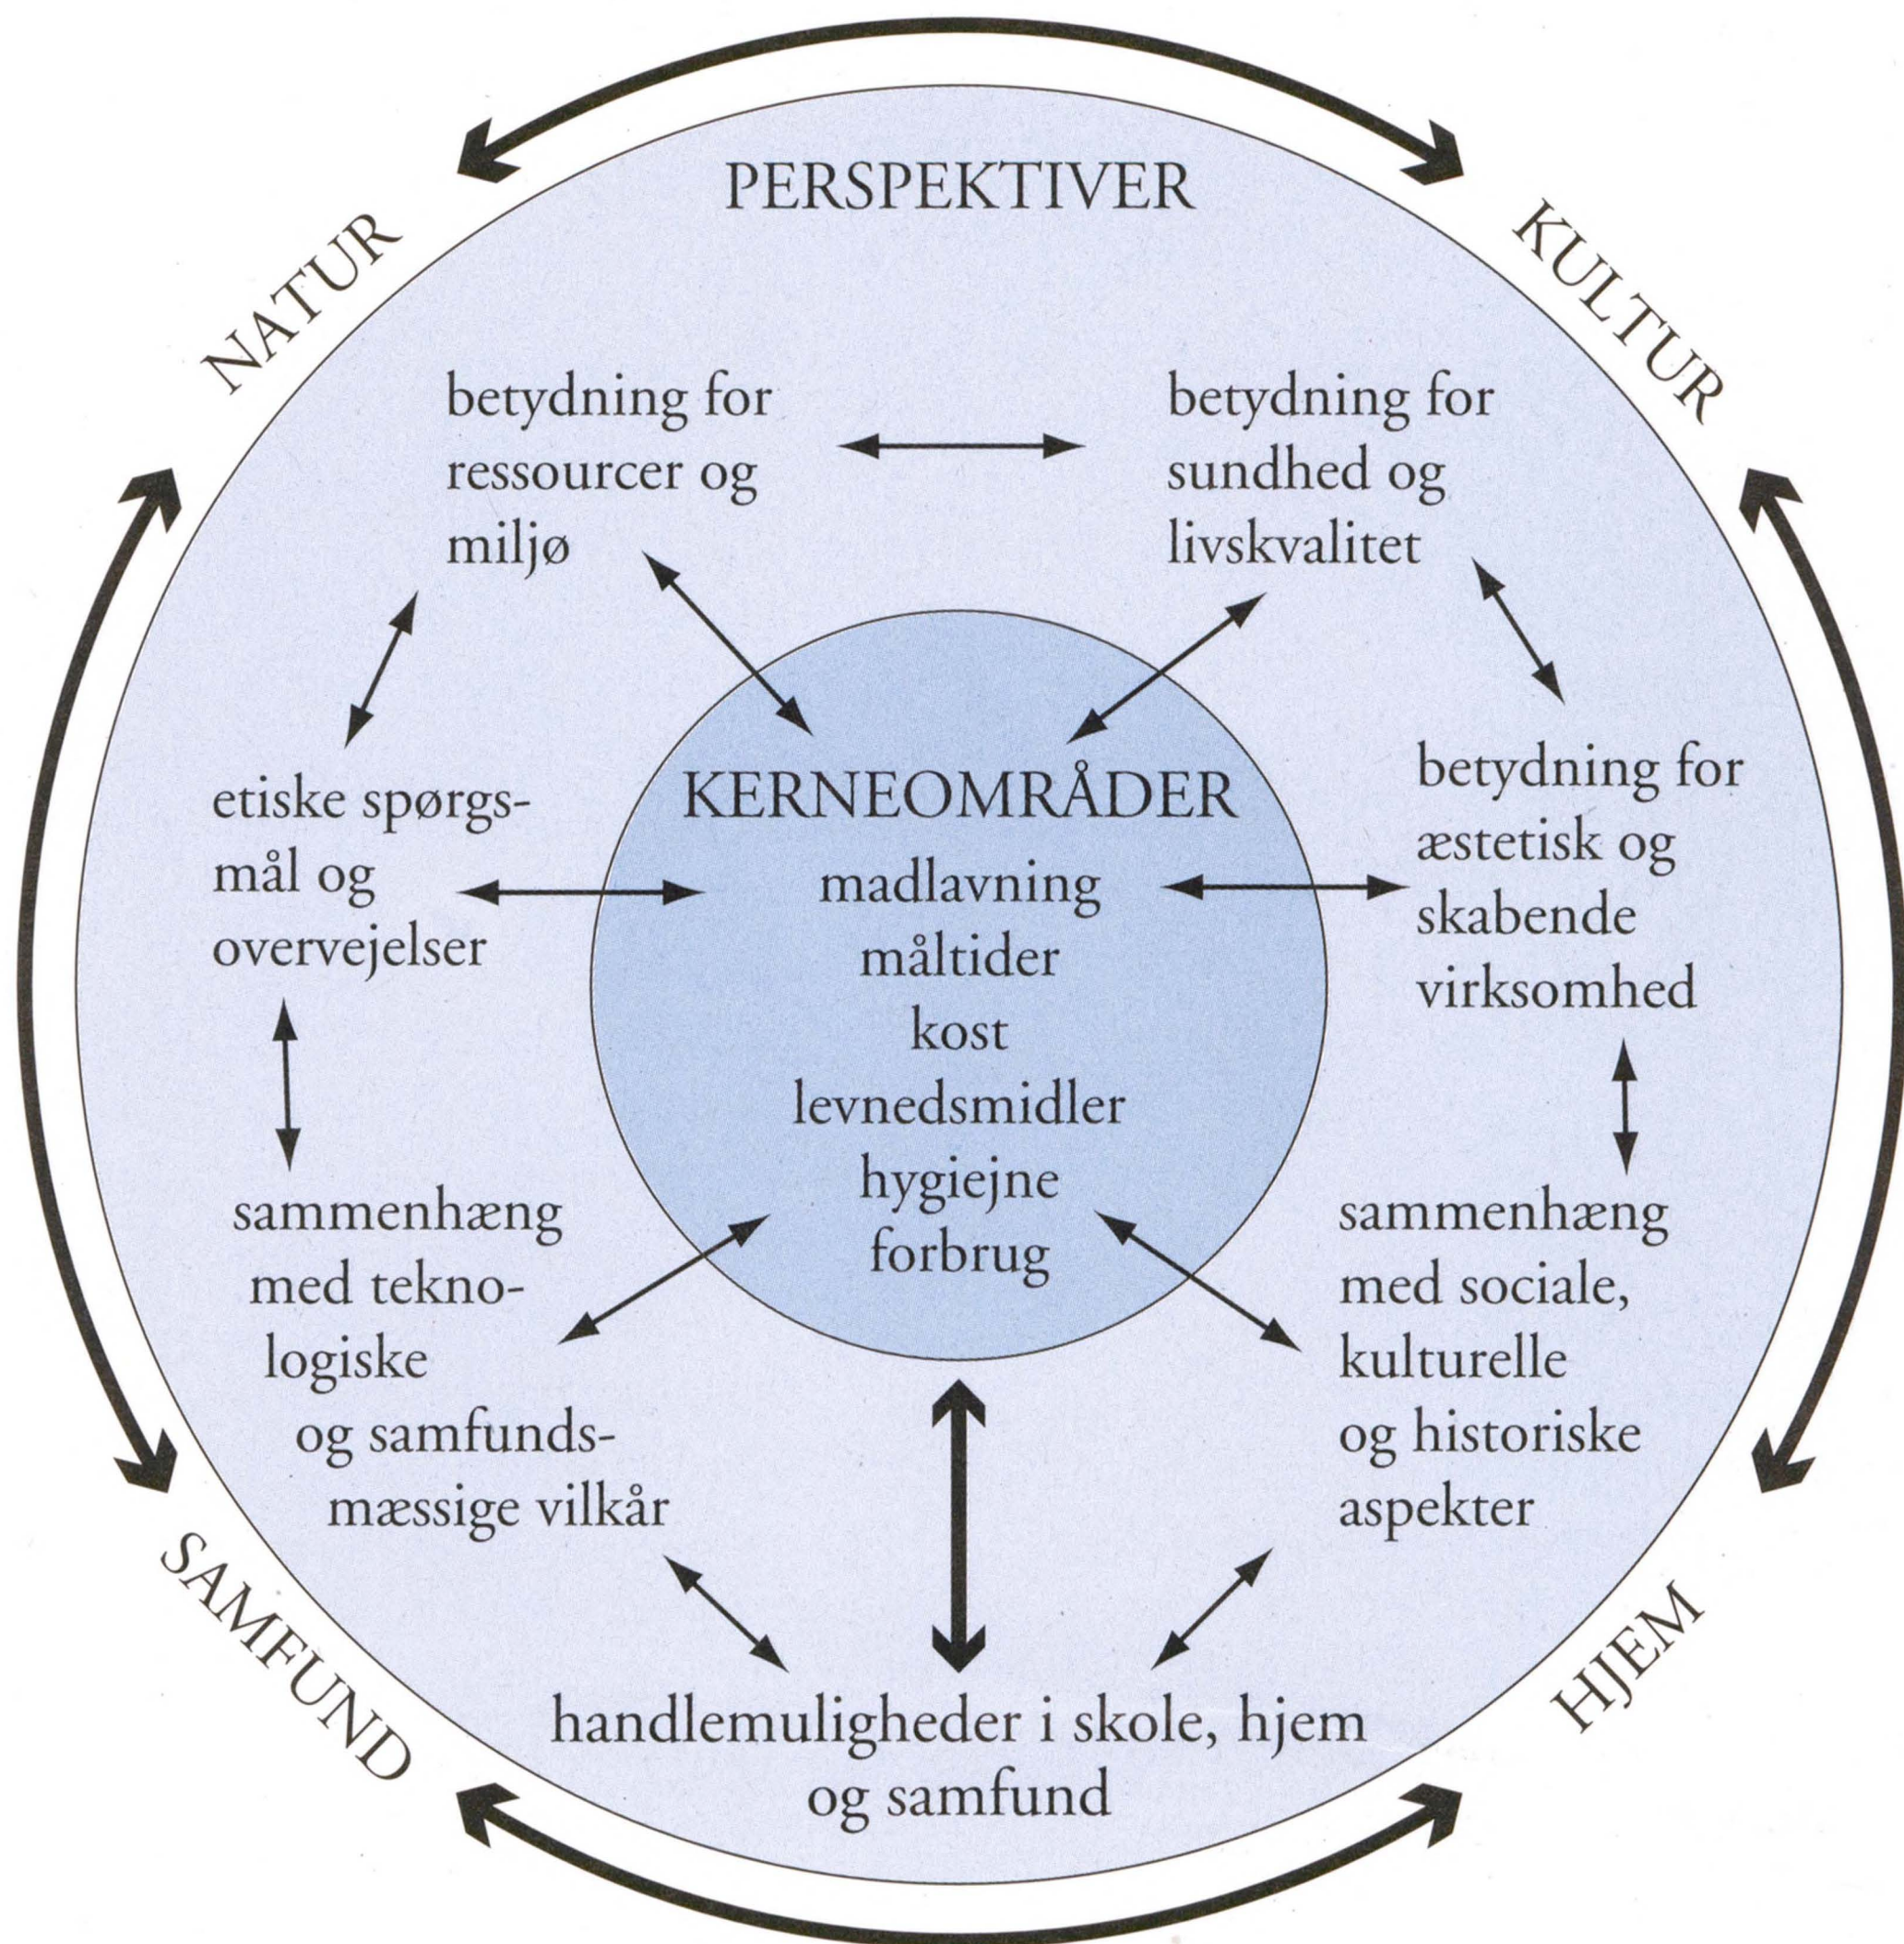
PERSPEKTIVER

NATUR

KULTUR

SAMFUND

HJEM

betydning for ressourcer og miljø

betydning for sundhed og livskvalitet

etiske spørgsmål og overvejelser

KERNEOMRÅDER
madlavning
måltider
kost
levnedsmidler
hygiejne
forbrug

betydning for æstetisk og skabende virksomhed

sammenhæng med teknologiske og samfundsmæssige vilkår

sammenhæng med sociale, kulturelle og historiske aspekter

handlemuligheder i skole, hjem og samfund